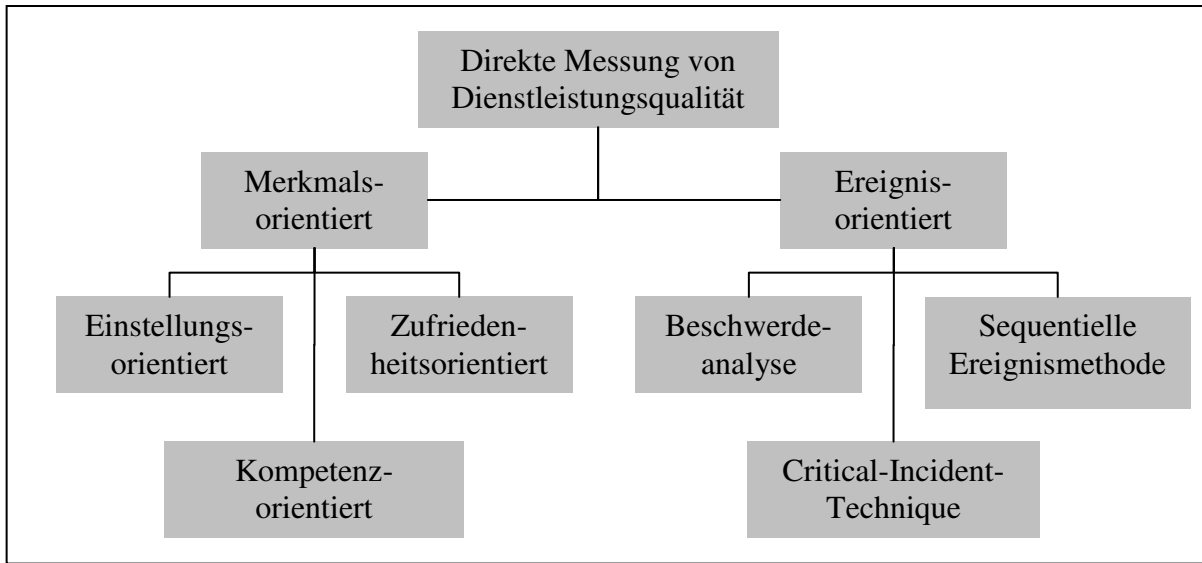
Direkte Messung von Dienstleistungsqualität

Merkmalsorientiert

Ereignisorientiert

Einstellungsorientiert

Zufriedenheitsorientiert

Beschwerdeanalyse

Sequentielle Ereignismethode

Kompetenzorientiert

Critical-Incident-Technique